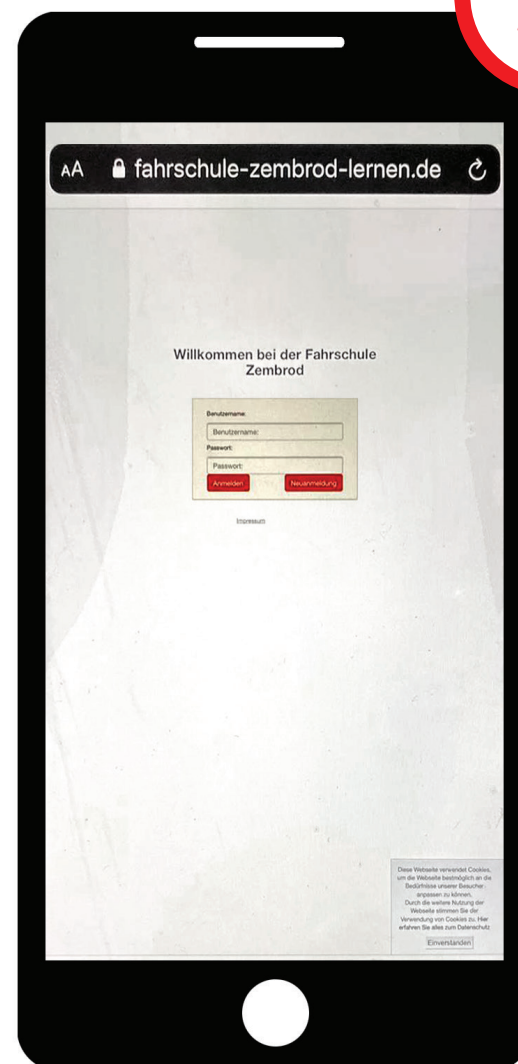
AA fahrschule-zembrod-lernen.de

Willkommen bei der Fahrschule Zembrod

Benutzername:

Benutzername:

Passwort:

Passwort:

Anmelden

Neuanmeldung

Impressum

Diese Webseite verwendet Cookies, um die Webseite bestmöglich an die Bedürfnisse unserer Besucher anpassen zu können. Durch die weitere Nutzung der Webseite stimmen Sie der Verwendung von Cookies zu. Hier erfahren Sie alles zum Datenschutz

Einverstanden